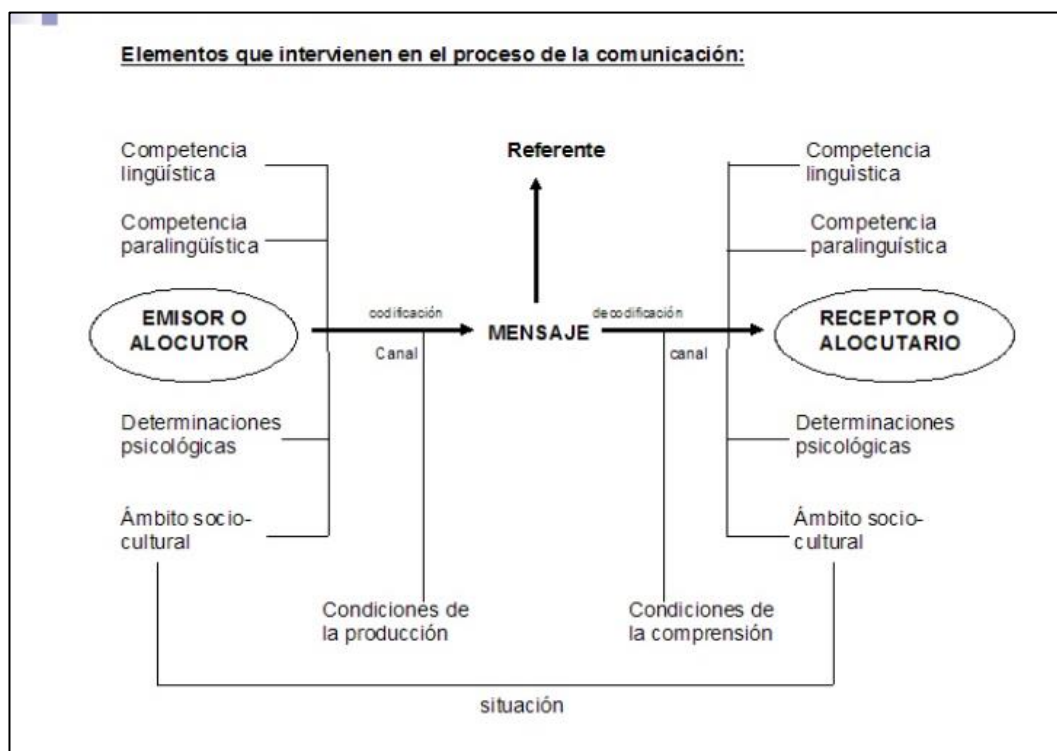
Elementos que intervienen en el proceso de la comunicación:

Competencia lingüística

Competencia paralingüística

EMISOR O ALOCUTOR

codificación

Canal

Determinaciones psicológicas

Ámbito socio-cultural

Referente

MENSAJE

Condiciones de la producción

decodificación

canal

Condiciones de la comprensión

Competencia lingüística

Competencia paralingüística

RECEPTOR O ALOCUTARIO

Determinaciones psicológicas

Ámbito socio-cultural

situación